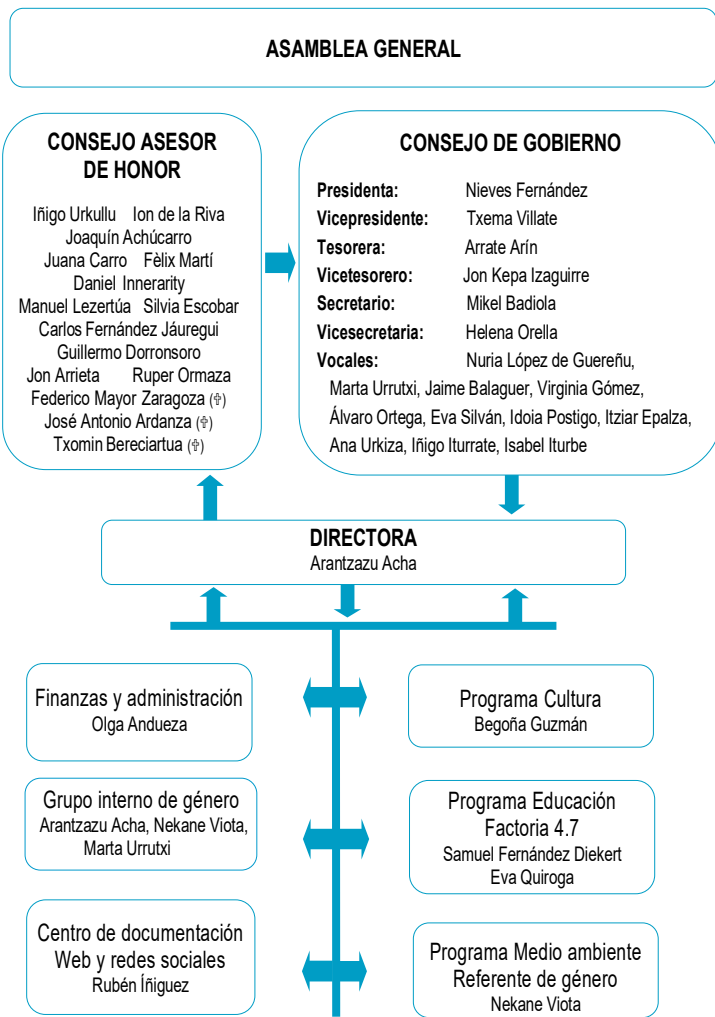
ASAMBLEA GENERAL

CONSEJO ASESOR DE HONOR

Iñigo Urkullu Ion de la Riva
Joaquín Achúcarro
Juana Carro Fèlix Martí
Daniel Innerarity
Manuel Lezertúa Silvia Escobar
Carlos Fernández Jáuregui
Guillermo Dorronsoro
Jon Arrieta Ruper Ormaza
Federico Mayor Zaragoza (✝)
José Antonio Ardanza (✝)
Txomin Bereciartua (✝)

CONSEJO DE GOBIERNO

Presidenta: Nieves Fernández
Vicepresidente: Txema Villate
Tesorera: Arrate Arín
Vicetesorero: Jon Kepa Izaguirre
Secretario: Mikel Badiola
Vicesecretaria: Helena Orella
Vocales: Nuria López de Guereñu, Marta Urrutxi, Jaime Balaguer, Virginia Gómez, Álvaro Ortega, Eva Silván, Idoia Postigo, Itziar Epalza, Ana Urkiza, Iñigo Iturrate, Isabel Iturbe

DIRECTORA
Arantzazu Acha

Finanzas y administración
Olga Andueza

Programa Cultura
Begoña Guzmán

Grupo interno de género
Arantzazu Acha, Nekane Viota, Marta Urrutxi

Programa Educación
Factoria 4.7
Samuel Fernández Diekert
Eva Quiroga

Centro de documentación
Web y redes sociales
Rubén Íñiguez

Programa Medio ambiente
Referente de género
Nekane Viota